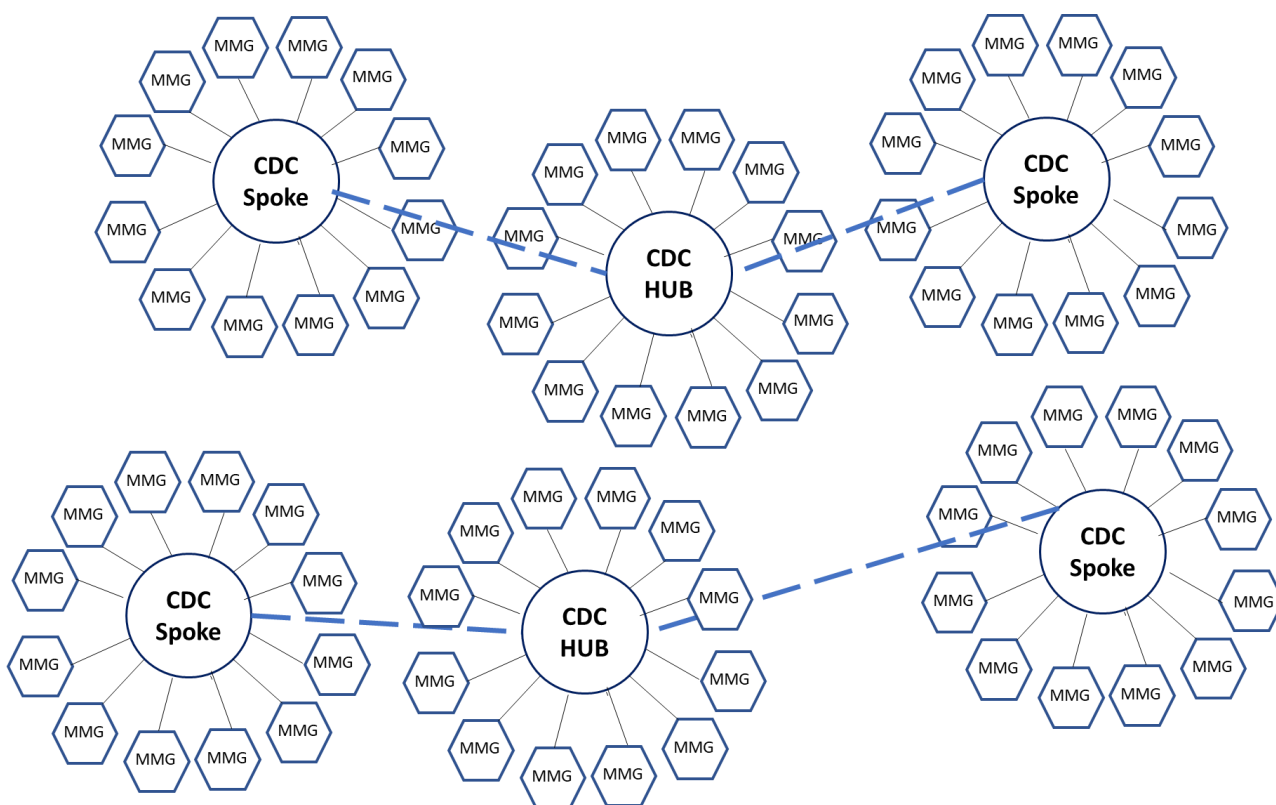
MMG MMG MMG MMG MMG MMG MMG MMG MMG MMG MMG MMG
CDC Spoke

MMG MMG MMG MMG MMG MMG MMG MMG MMG MMG MMG MMG
CDC HUB

MMG MMG MMG MMG MMG MMG MMG MMG MMG MMG MMG MMG
CDC Spoke

MMG MMG MMG MMG MMG MMG MMG MMG MMG MMG MMG MMG
CDC Spoke

MMG MMG MMG MMG MMG MMG MMG MMG MMG MMG MMG MMG
CDC HUB

MMG MMG MMG MMG MMG MMG MMG MMG MMG MMG MMG MMG
CDC Spoke